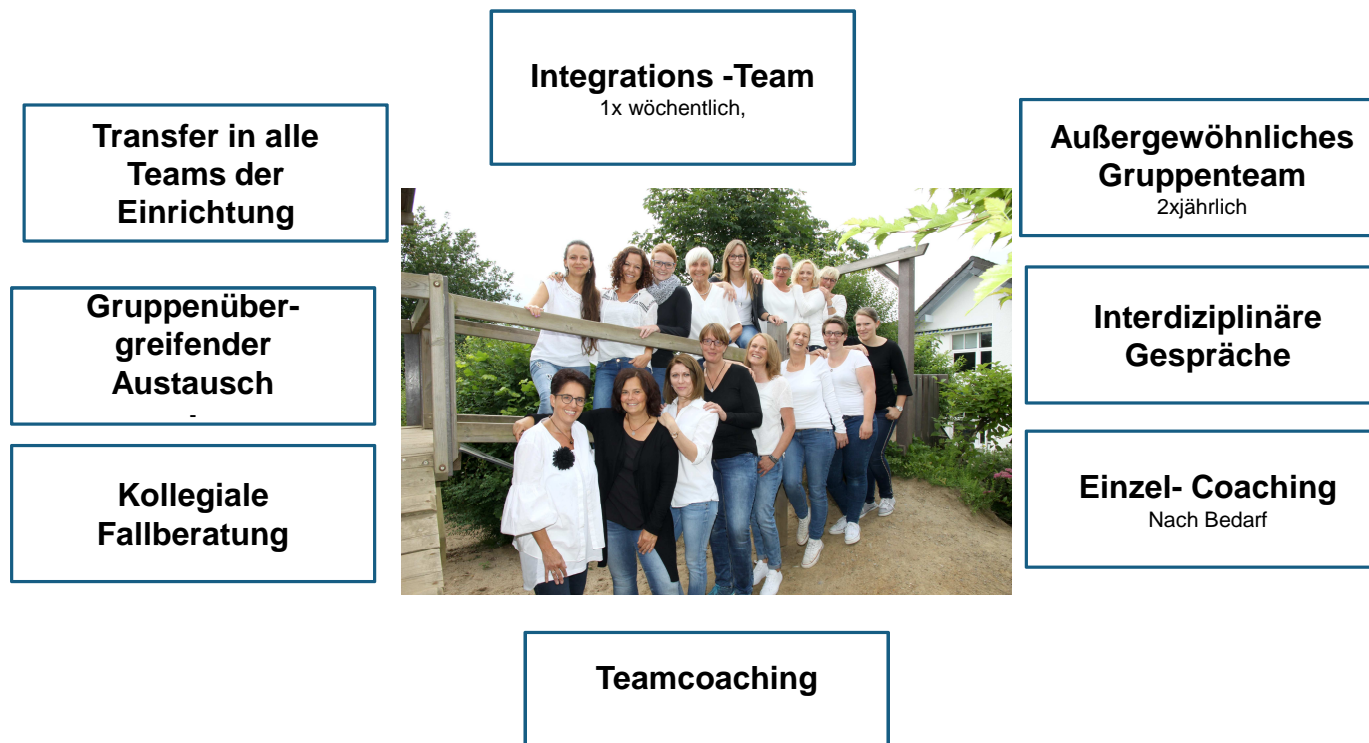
Integrations -Team
1x wöchentlich,

Transfer in alle Teams der Einrichtung

Außergewöhnliches Gruppenteam
2xjährlich

Gruppenübergreifender Austausch
-

Interdiziplinäre Gespräche

Kollegiale Fallberatung

Einzel- Coaching
Nach Bedarf

Teamcoaching